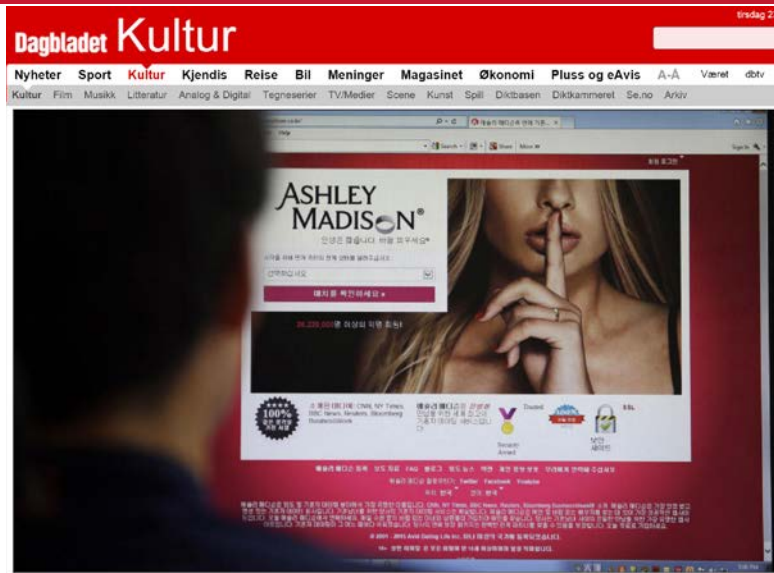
tirsdag 2

Dagbladet Kultur

Nyheter Sport Kultur Kjendis Reise Bil Meninger Magasinet Økonomi Pluss og eAvis A-A Været dbtv

Kultur Film Musikk Litteratur Analog & Digital Tegneserier TV/Medier Scene Kunst Spill Diktbasen Diktkammeret Se.no Arkiv

ASHLEY MADISON®

인생은 짧습니다. 바람 피우세요®

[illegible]

상태를 확인하세요 »

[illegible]

100%

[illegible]

보안 사이트

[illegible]

© 2001 - 2015 Avid Dating Life Inc. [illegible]